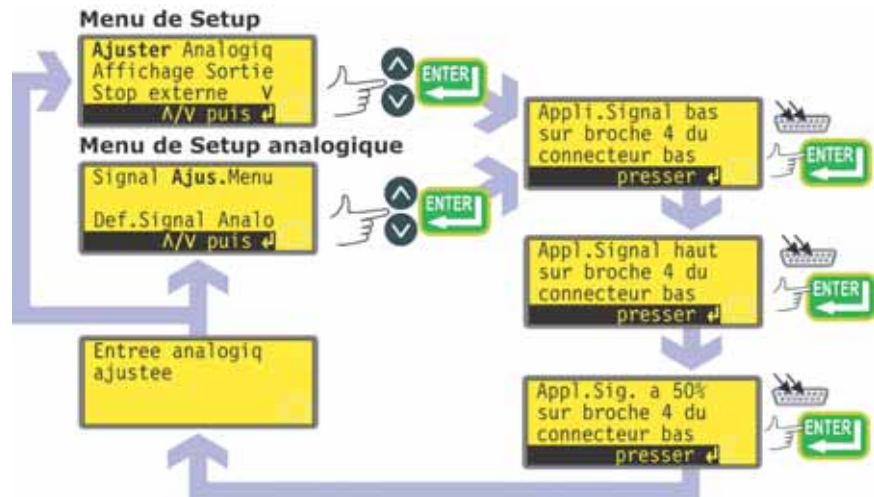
Menu de Setup

Ajuster Analogiq
Affichage Sortie
Stop externe V
Λ/V puis ↵

ENTER

Menu de Setup analogique

Signal Ajus.Menu

Def.Signal Analo
Λ/V puis ↵

ENTER

Appli.Signal bas
sur broche 4 du
connecteur bas
presser ↵

ENTER

Appl.Signal haut
sur broche 4 du
connecteur bas
presser ↵

ENTER

Entree analogiq
ajustee

Appl.Sig. a 50%
sur broche 4 du
connecteur bas
presser ↵

ENTER